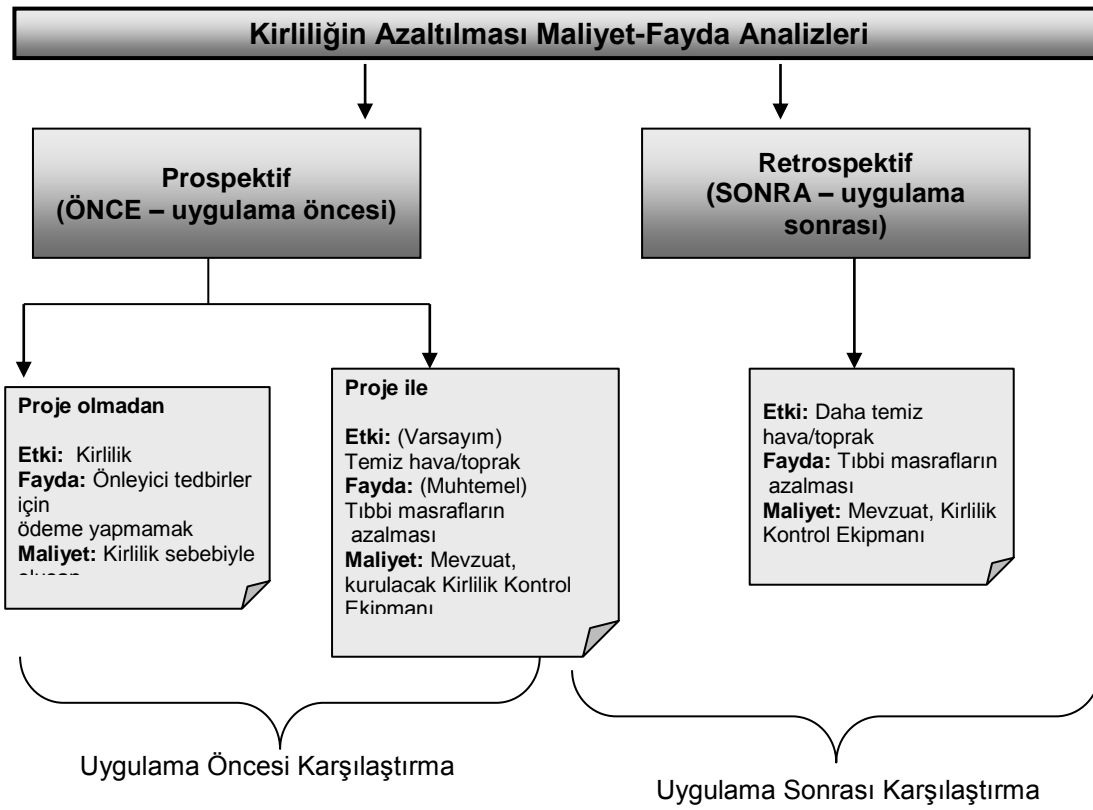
Kirliliğin Azaltılması Maliyet-Fayda Analizleri

Prospektif
(ÖNCE – uygulama öncesi)

Retrospektif
(SONRA – uygulama sonrası)

Proje olmadan

Etki: Kirlilik
Fayda: Önleyici tedbirler için
ödeme yapmamak
Maliyet: Kirlilik sebebiyle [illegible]

Proje ile

Etki: (Varsayım)
Temiz hava/toprak
Fayda: (Muhtemel)
Tıbbi masrafların azalması
Maliyet: Mevzuat, kurulacak Kirlilik Kontrol Ekipmanı

Etki: Daha temiz hava/toprak
Fayda: Tıbbi masrafların azalması
Maliyet: Mevzuat, Kirlilik Kontrol Ekipmanı

Uygulama Öncesi Karşılaştırma

Uygulama Sonrası Karşılaştırma